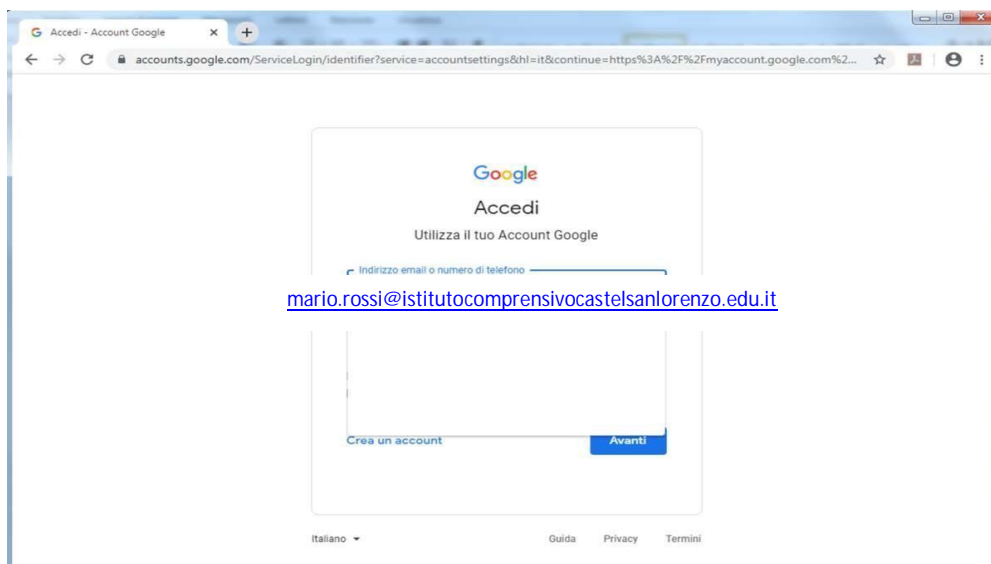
Accedi - Account Google

accounts.google.com/ServiceLogin/identifier?service=accountsettings&hl=it&continue=https%3A%2F%2Fmyaccount.google.com%2...

Google

Accedi

Utilizza il tuo Account Google

Indirizzo email o numero di telefono

mario.rossi@istitutocomprensivocastelsanlorenzo.edu.it

Crea un account

Avanti

Italiano

Guida Privacy Termini